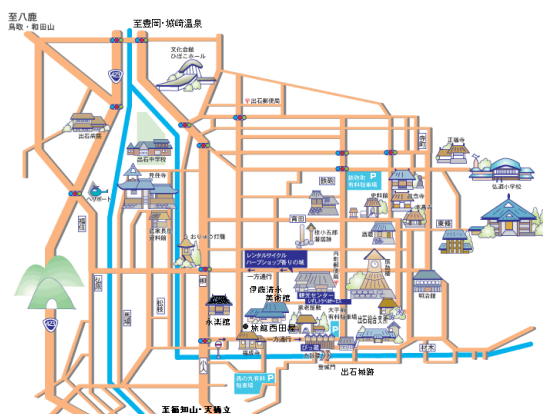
至八鹿
鳥取・和田山

至豊岡・城崎温泉

426

文化会館
ひぼこホール

〒出石郵便局

出石病院

出石中学校

ヘリポート

辰鼓楼

有料駐車場

出石小学校

弘道小学校

おりゅう灯籠

青田

宗鏡寺

一方通行

レンタルサイクル
ハーブショップ香りの城

伊藤清永
美術館

観光センター

永楽館

旅館西田屋

426

谷山

出石城跡

有料駐車場

至福知山・天橋立